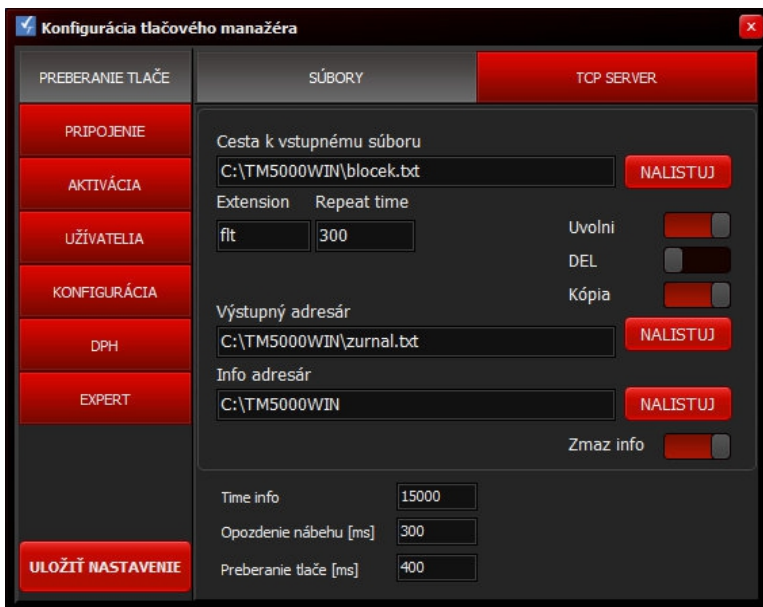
Konfigurácia tlačového manažéra

PREBERANIE TLAČE
PRIPOJENIE
AKTIVÁCIA
UŽÍVATELIA
KONFIGURÁCIA
DPH
EXPERT
ULOŽIŤ NASTAVENIE

SÚBORY
TCP SERVER

Cesta k vstupnému súboru
C:\TM5000WIN\blocek.txt
NALISTUJ
Extension
Repeat time
flt
300
Uvolni
DEL
Kópia
Výstupný adresár
C:\TM5000WIN\zurnal.txt
NALISTUJ
Info adresár
C:\TM5000WIN
NALISTUJ
Zmaz info

Time info
15000
Opozdenie nábehu [ms]
300
Preberanie tlače [ms]
400